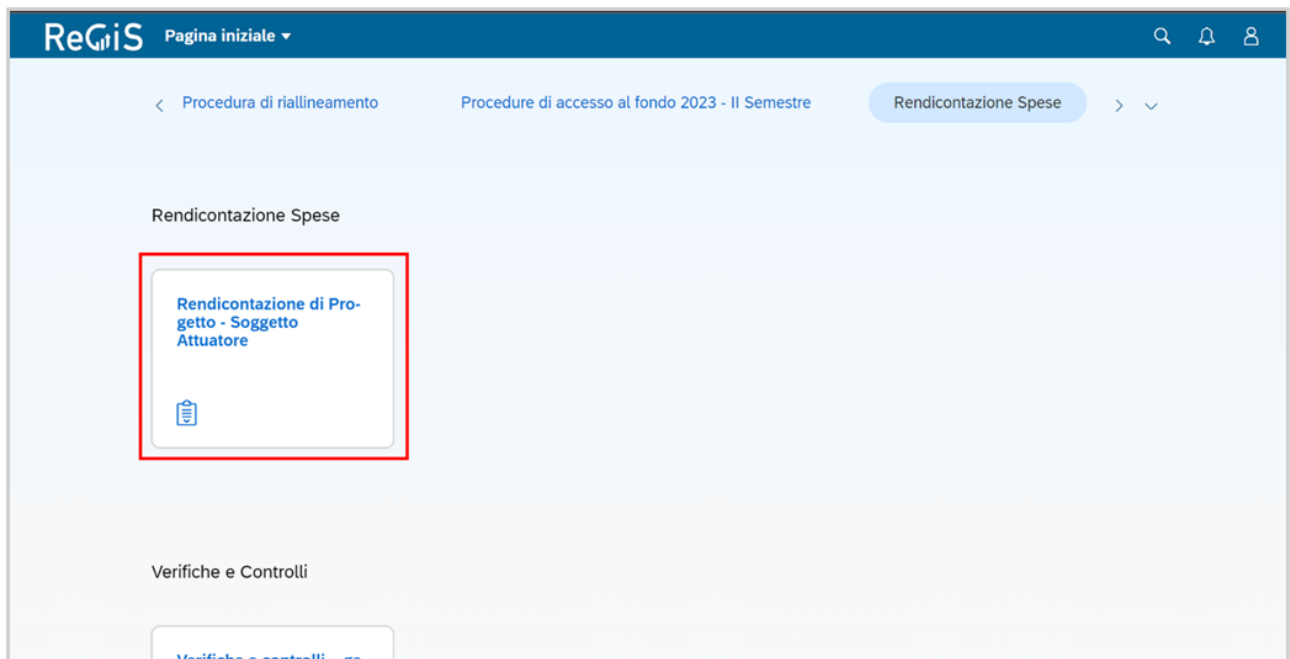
ReGiS Pagina iniziale

Procedura di riallineamento
Procedure di accesso al fondo 2023 - II Semestre
Rendicontazione Spese

Rendicontazione Spese

Rendicontazione di Progetto - Soggetto Attuatore

Verifiche e Controlli

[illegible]